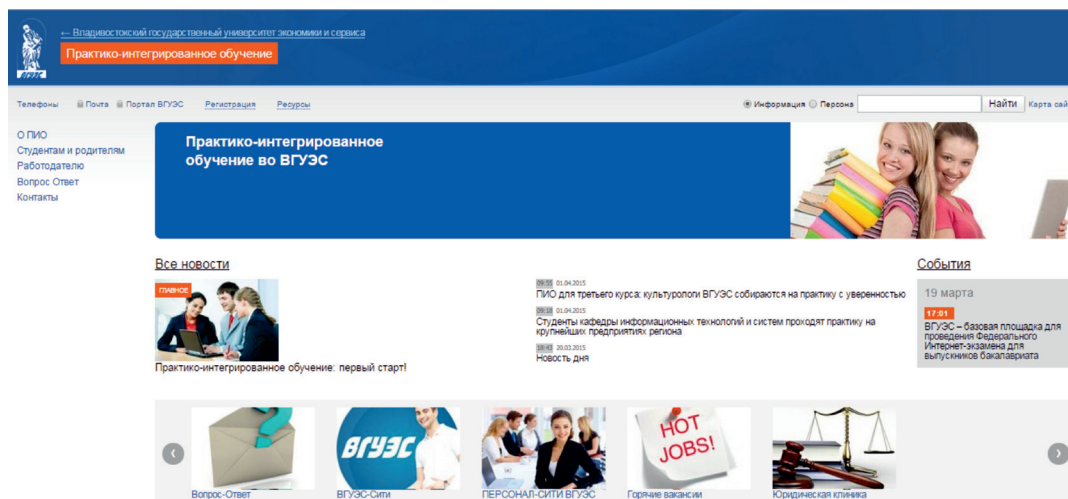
ВГУЭС

← Владивостокский государственный университет экономики и сервиса

Практико-интегрированное обучение

Телефоны Почта Портал ВГУЭС Регистрация Ресурсы

Информация Персона Найти Карта сай

О ПИО
Студентам и родителям
Работодателю
Вопрос Ответ
Контакты

Практико-интегрированное обучение во ВГУЭС

Все новости

ГЛАВНОЕ

Практико-интегрированное обучение: первый старт!

09:55 01.04.2015
ПИО для третьего курса: культурологи ВГУЭС собираются на практику с уверенностью

09:18 01.04.2015
Студенты кафедры информационных технологий и систем проходят практику на крупнейших предприятиях региона

18:43 20.03.2015
Новость дня

События

19 марта

17:01
ВГУЭС – базовая площадка для проведения Федерального Интернет-экзамена для выпускников бакалавриата

ВГУЭС

HOT JOBS!

Вопрос-Ответ
ВГУЭС-Сити
ПЕРСОНАЛ-СИТИ ВГУЭС
Горячие вакансии
Юридическая клиника